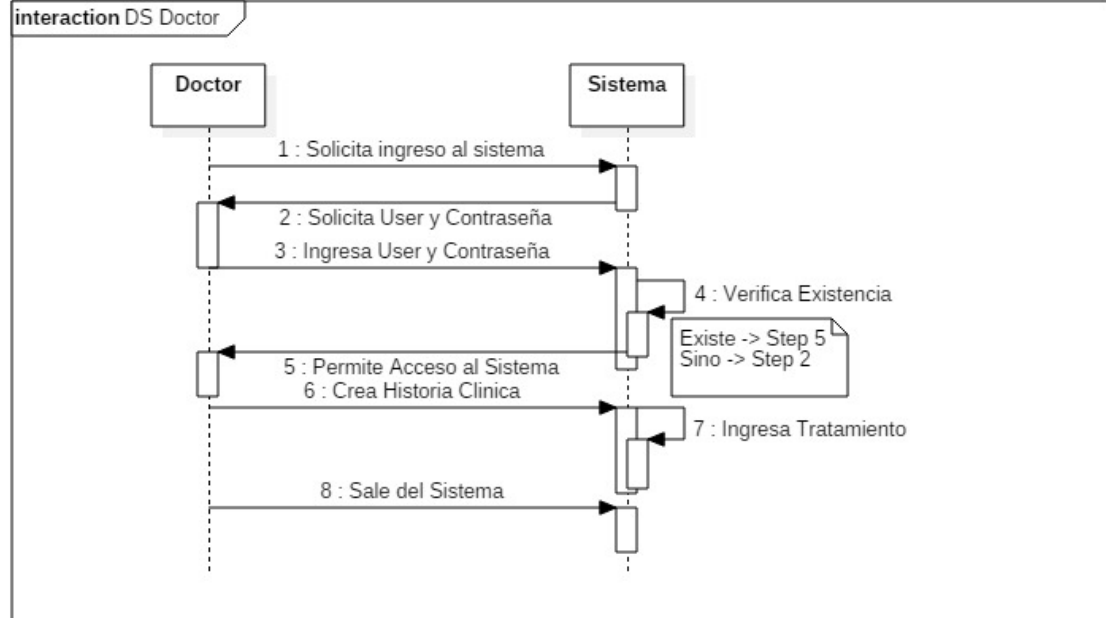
interaction DS Doctor

Doctor

Sistema

1 : Solicita ingreso al sistema

2 : Solicita User y Contraseña

3 : Ingresa User y Contraseña

4 : Verifica Existencia

Existe -> Step 5
Sino -> Step 2

5 : Permite Acceso al Sistema

6 : Crea Historia Clinica

7 : Ingresa Tratamiento

8 : Sale del Sistema